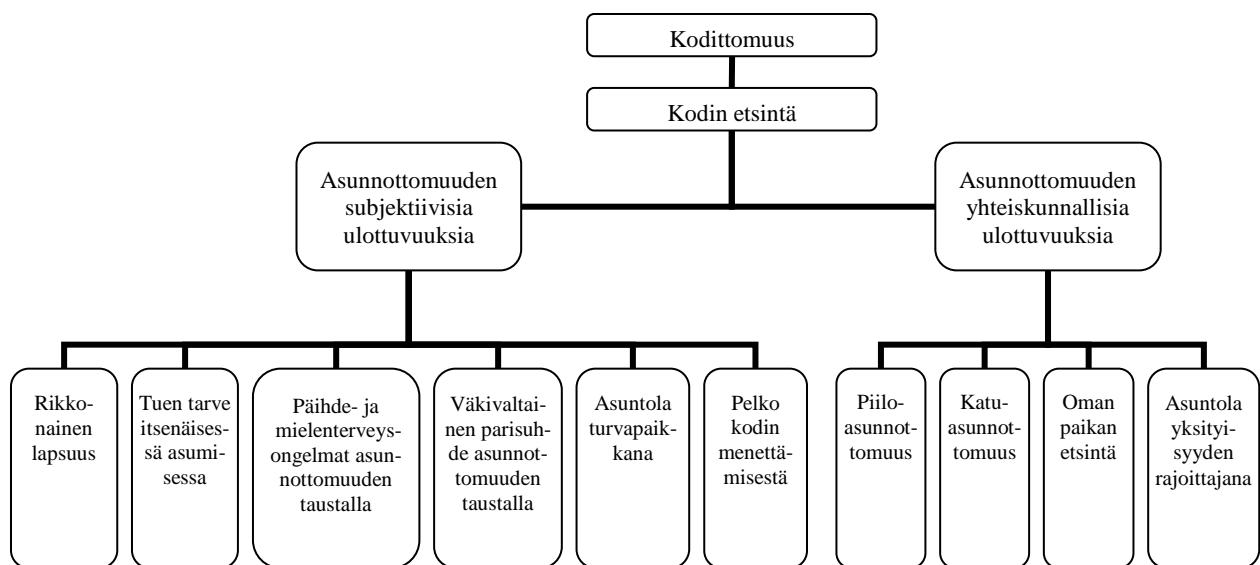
Kodittomuus

Kodin etsintä

Asunnottomuuden subjektiivisia ulottuvuuksia

Asunnottomuuden yhteiskunnallisia ulottuvuuksia

Rikkonainen lapsuus

Tuen tarve itsenäisessä asumisessa

Päihde- ja mielenterveysongelmat asunnottomuuden taustalla

Väkivaltainen parisuhde asunnottomuuden taustalla

Asuntola turvapaikkana

Pelko kodin menettämisestä

Piiloasunnottomuus

Katuasunnottomuus

Oman paikan etsintä

Asuntola yksityisyyden rajoittajana